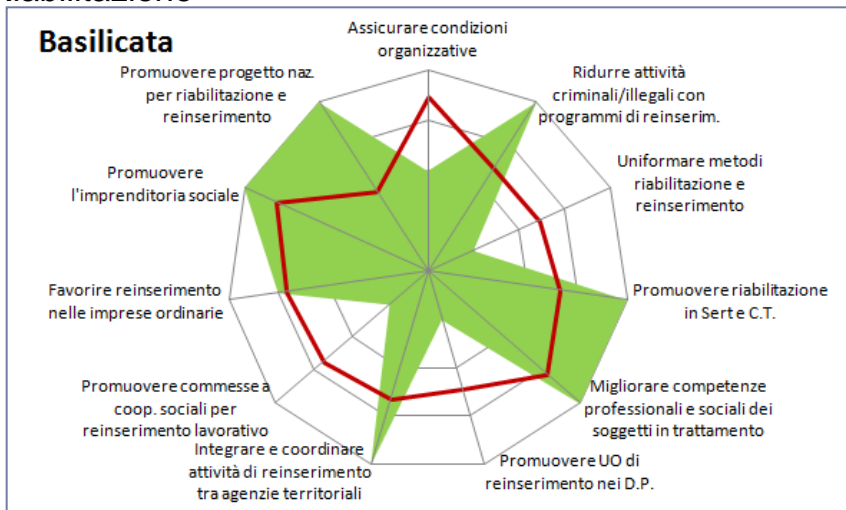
Basilicata

Assicurare condizioni organizzative

Ridurre attività criminali/illegali con programmi di reinserim.

Uniformare metodi riabilitazione e reinserimento

Promuovere riabilitazione in Sert e C.T.

Migliorare competenze professionali e sociali dei soggetti in trattamento

Promuovere UO di reinserimento nei D.P.

Integrare e coordinare attività di reinserimento tra agenzie territoriali

Promuovere commesse a coop. sociali per reinserimento lavorativo

Favorire reinserimento nelle imprese ordinarie

Promuovere l'imprenditoria sociale

Promuovere progetto naz. per riabilitazione e reinserimento